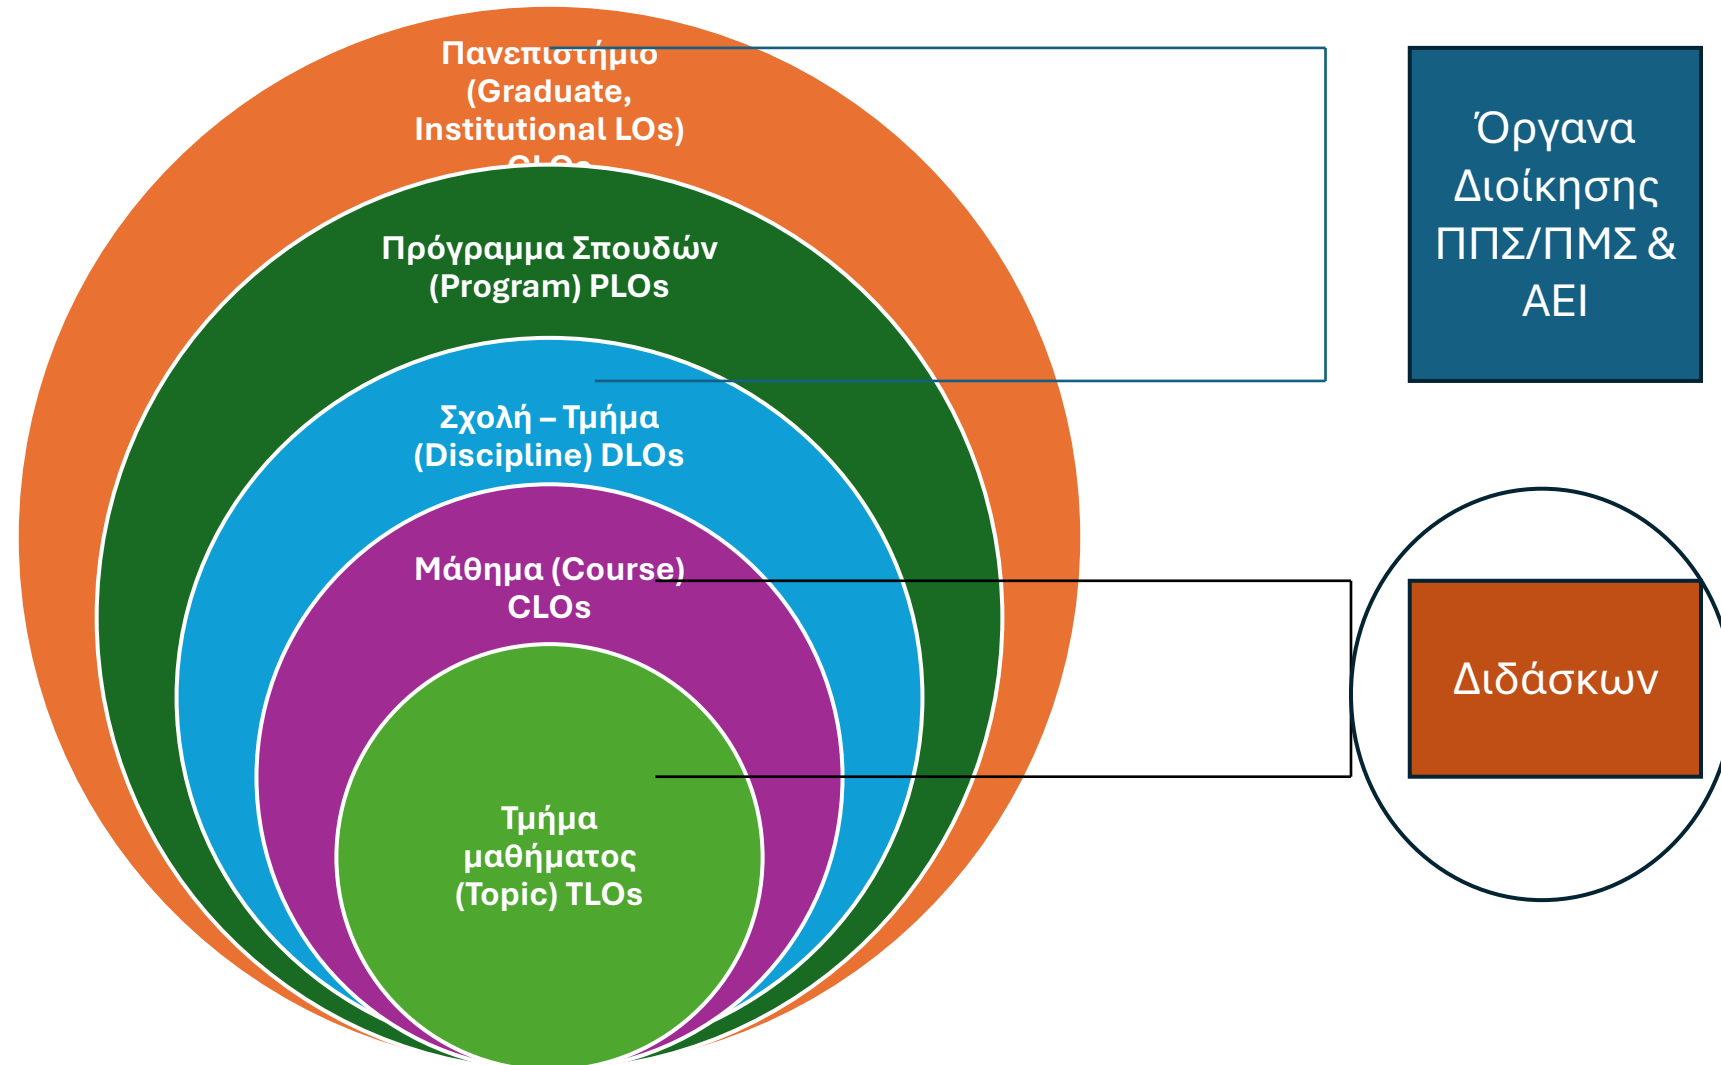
Πανεπιστήμιο (Graduate, Institutional LOs) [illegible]

Πρόγραμμα Σπουδών (Program) PLOs

Σχολή – Τμήμα (Discipline) DLOs

Μάθημα (Course) CLOs

Τμήμα μαθήματος (Topic) TLOs

Όργανα Διοίκησης ΠΠΣ/ΠΜΣ & ΑΕΙ

Διδάσκων